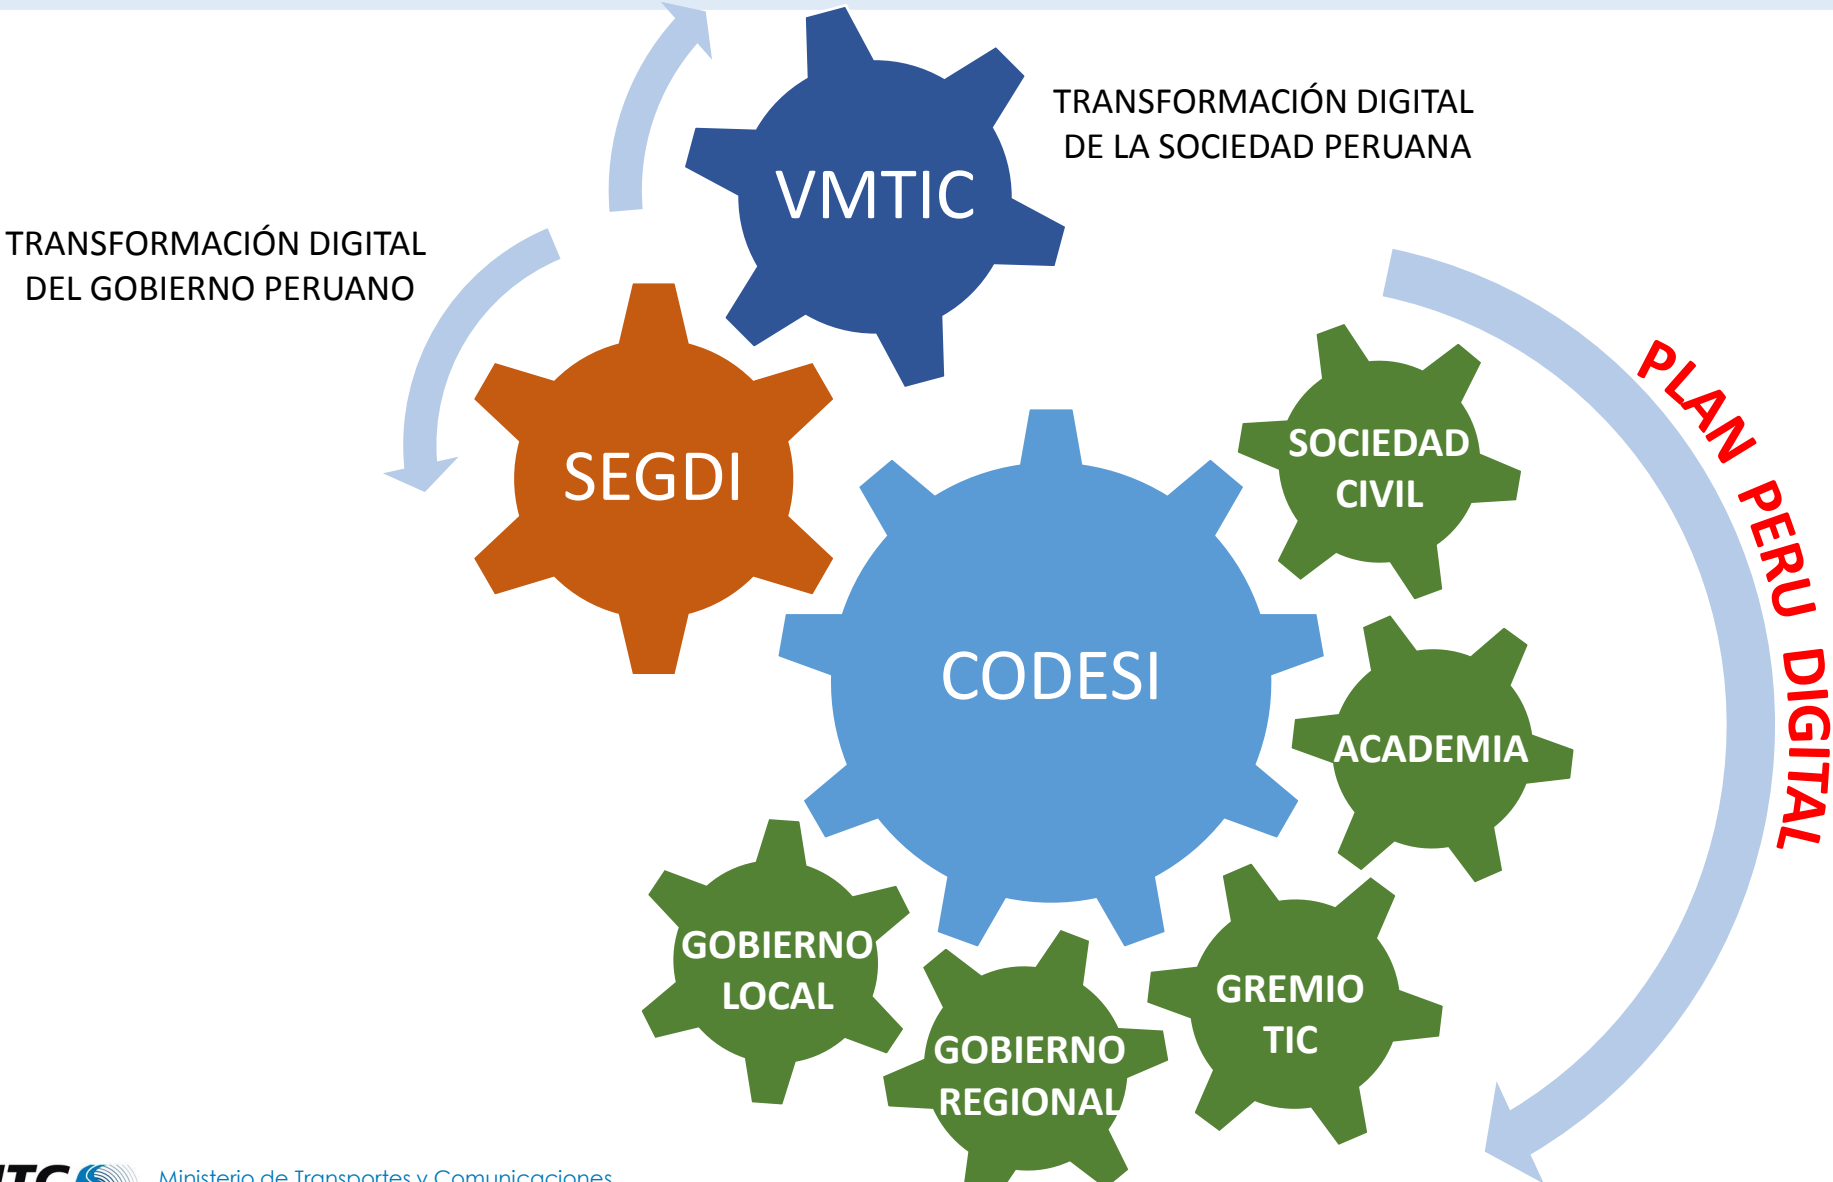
TRANSFORMACIÓN DIGITAL DE LA SOCIEDAD PERUANA

VMTIC

TRANSFORMACIÓN DIGITAL DEL GOBIERNO PERUANO

SEGDI

PLAN PERU DIGITAL

SOCIEDAD CIVIL

CODESI

ACADEMIA

GOBIERNO LOCAL

GOBIERNO REGIONAL

GREMIO TIC

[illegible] Ministerio de Transportes y Comunicaciones